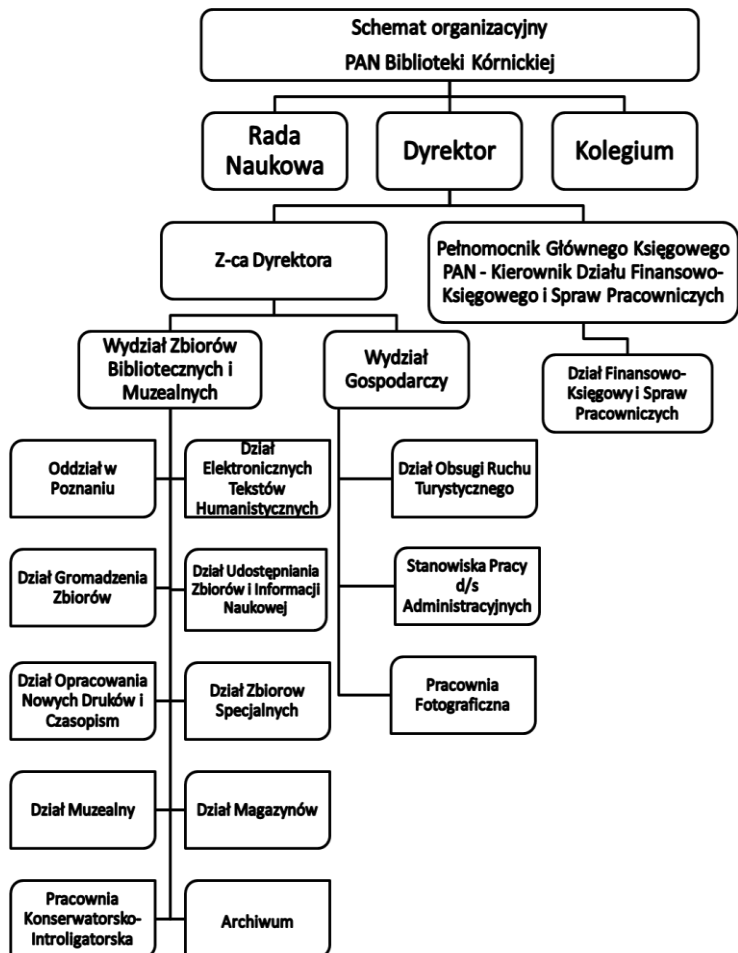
Schemat organizacyjny
PAN Biblioteki Kórnickiej

Rada Naukowa

Dyrektor

Kolegium

Z-ca Dyrektora

Pełnomocnik Głównego Księgowego PAN - Kierownik Działu Finansowo-Księgowego i Spraw Pracowniczych

Dział Finansowo-Księgowy i Spraw Pracowniczych

Wydział Zbiorów Bibliotecznych i Muzealnych

Wydział Gospodarczy

Oddział w Poznaniu

Dział Elektronicznych Tekstów Humanistycznych

Dział Obsługi Ruchu Turystycznego

Dział Gromadzenia Zbiorów

Dział Udostępniania Zbiorów i Informacji Naukowej

Stanowiska Pracy d/s Administracyjnych

Dział Opracowania Nowych Druków i Czasopism

Dział Zbiorow Specjalnych

Pracownia Fotograficzna

Dział Muzealny

Dział Magazynów

Pracownia Konserwatorsko-Introligatorska

Archiwum